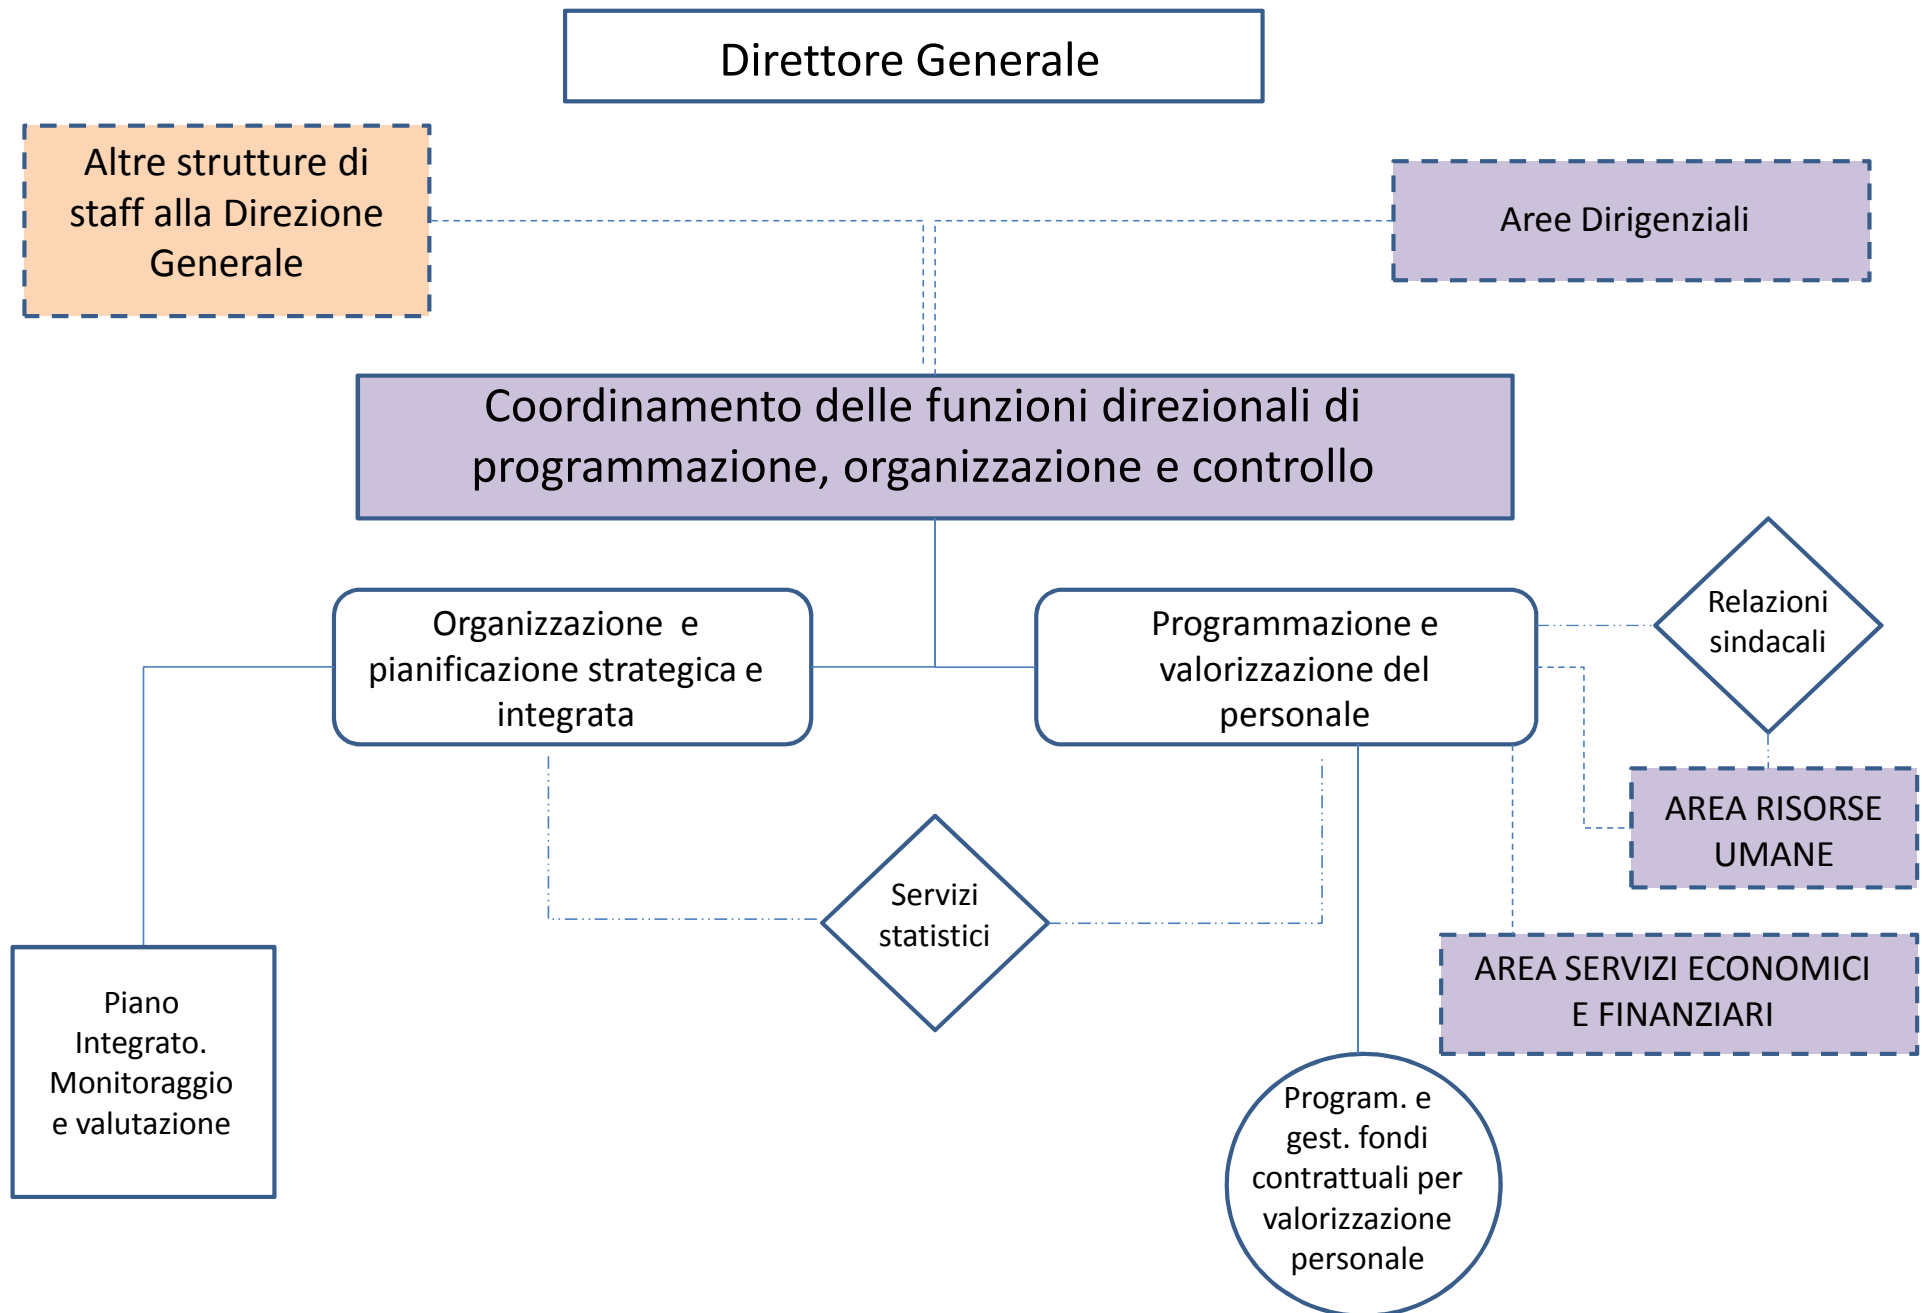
Direttore Generale

Altre strutture di staff alla Direzione Generale

Aree Dirigenziali

Coordinamento delle funzioni direzionali di programmazione, organizzazione e controllo

Organizzazione e pianificazione strategica e integrata

Programmazione e valorizzazione del personale

Relazioni sindacali

AREA RISORSE UMANE

Servizi statistici

AREA SERVIZI ECONOMICI E FINANZIARI

Piano Integrato. Monitoraggio e valutazione

Program. e gest. fondi contrattuali per valorizzazione personale